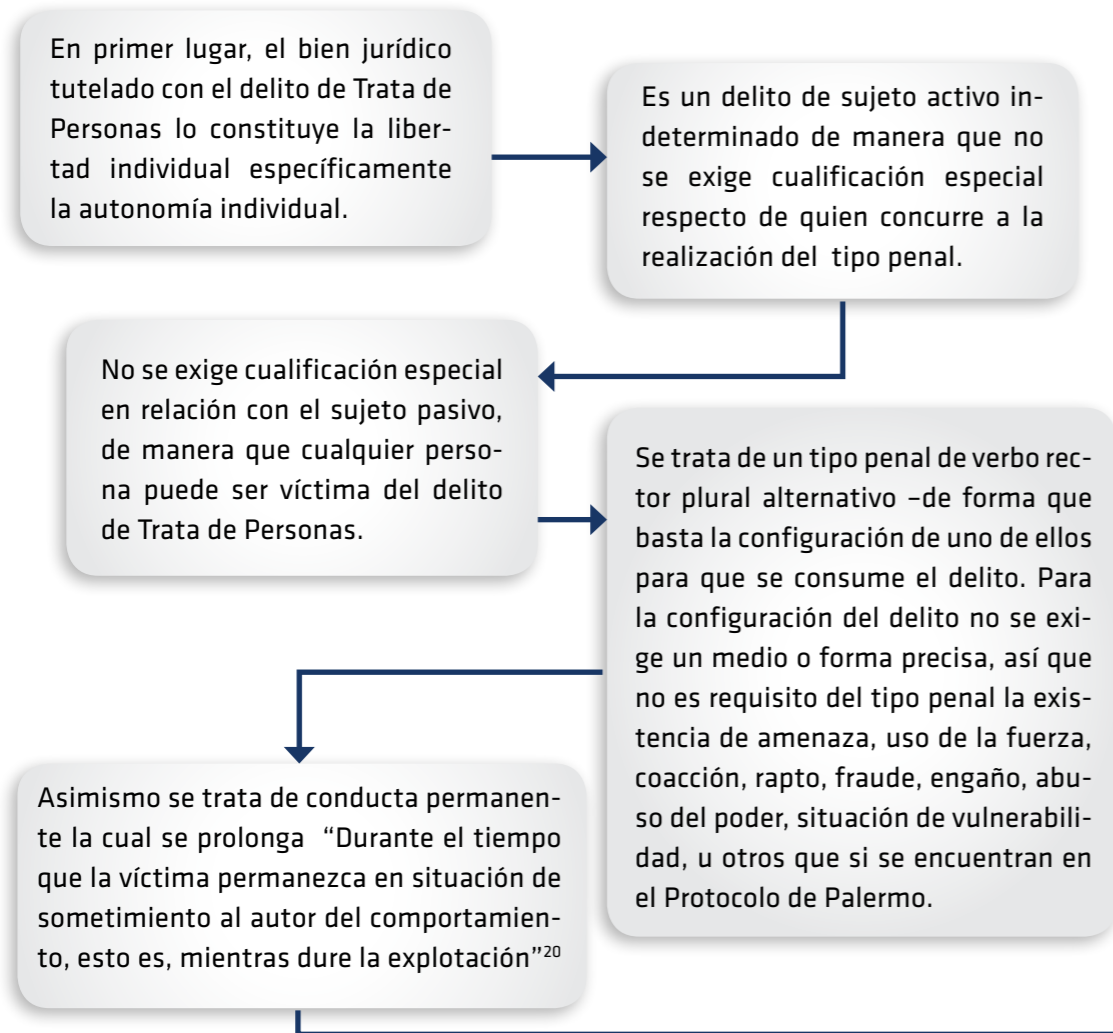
En primer lugar, el bien jurídico tutelado con el delito de Trata de Personas lo constituye la libertad individual específicamente la autonomía individual.

Es un delito de sujeto activo indeterminado de manera que no se exige cualificación especial respecto de quien concurre a la realización del tipo penal.

No se exige cualificación especial en relación con el sujeto pasivo, de manera que cualquier persona puede ser víctima del delito de Trata de Personas.

Se trata de un tipo penal de verbo rector plural alternativo –de forma que basta la configuración de uno de ellos para que se consume el delito. Para la configuración del delito no se exige un medio o forma precisa, así que no es requisito del tipo penal la existencia de amenaza, uso de la fuerza, coacción, rapto, fraude, engaño, abuso del poder, situación de vulnerabilidad, u otros que si se encuentran en el Protocolo de Palermo.

Asimismo se trata de conducta permanente la cual se prolonga "Durante el tiempo que la víctima permanezca en situación de sometimiento al autor del comportamiento, esto es, mientras dure la explotación"$^{20}$